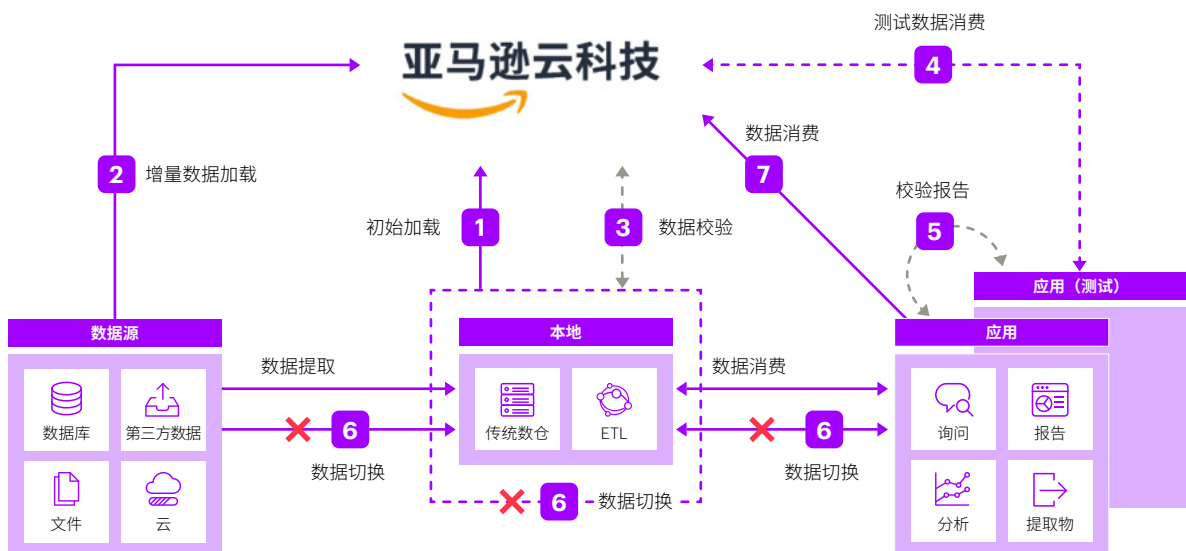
测试数据消费

4

亚马逊云科技

2 增量数据加载

数据消费

7

校验报告

5

初始加载 1

3 数据校验

应用（测试）

数据源

本地

应用

数据提取

数据消费

数据库

第三方数据

传统数仓

ETL

询问

报告

6

6

数据切换

数据切换

文件

云

6 数据切换

分析

提取物